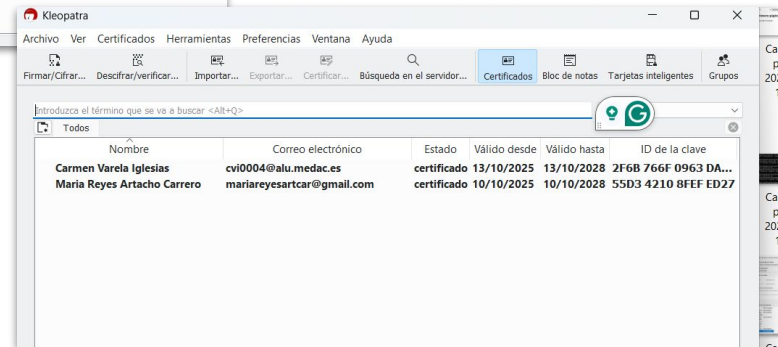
Kleopatra

Archivo Ver Certificados Herramientas Preferencias Ventana Ayuda

Firmar/Cifrar... Descifrar/verificar... Importar... Exportar... Certificar... Búsqueda en el servidor... Certificados Bloc de notas Tarjetas inteligentes Grupos

Introduzca el término que se va a buscar <Alt+Q>

Todos

| Nombre | Correo electrónico | Estado | Válido desde | Válido hasta | ID de la clave |
|---|---|---|---|---|---|
| Carmen Varela Iglesias | cvi0004@alu.medac.es | certificado | 13/10/2025 | 13/10/2028 | 2F6B 766F 0963 DA... |
| Maria Reyes Artacho Carrero | mariareyesartcar@gmail.com | certificado | 10/10/2025 | 10/10/2028 | 55D3 4210 8FEF ED27 |